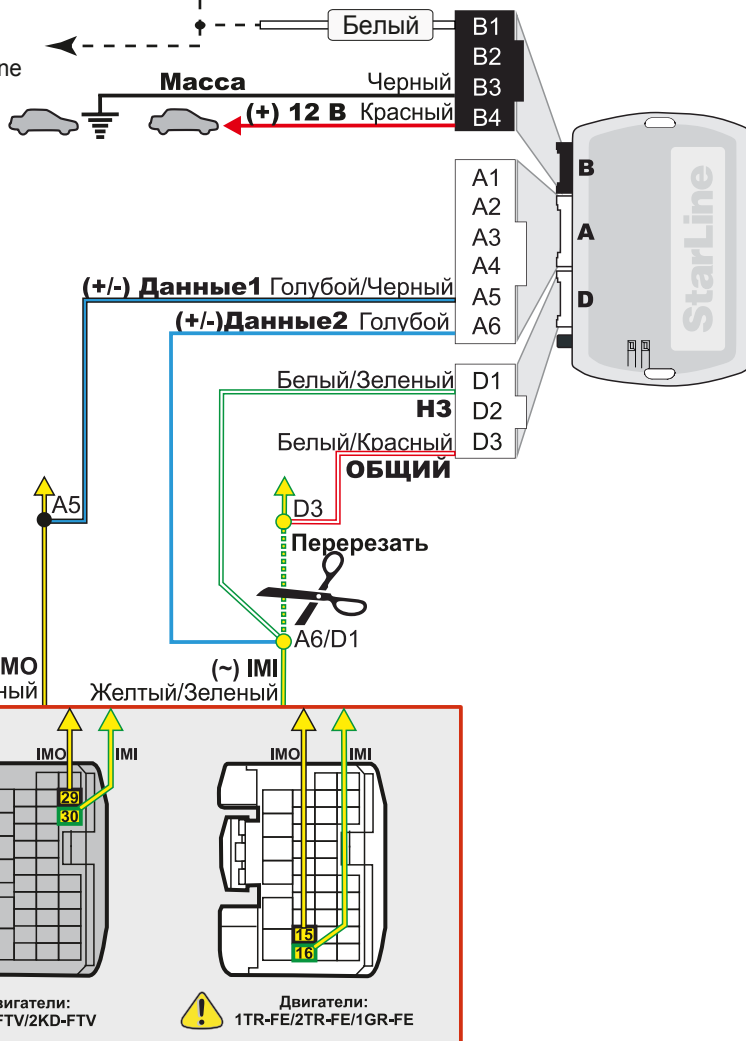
Белый B1
B2
Масса Черный B3
(+) 12 В Красный B4
ne
B
A
D
StarLine
A1
A2
A3
A4
(+/-) Данные1 Голубой/Черный A5
(+/-)Данные2 Голубой A6
Белый/Зеленый D1
НЗ D2
Белый/Красный D3
ОБЩИЙ
A5
D3
Перерезать
A6/D1
MO
ный
(~) IMI
Желтый/Зеленый
IMO IMI
29
30
IMO IMI
15
16
вигатели:
FTV/2KD-FTV
Двигатели:
1TR-FE/2TR-FE/1GR-FE